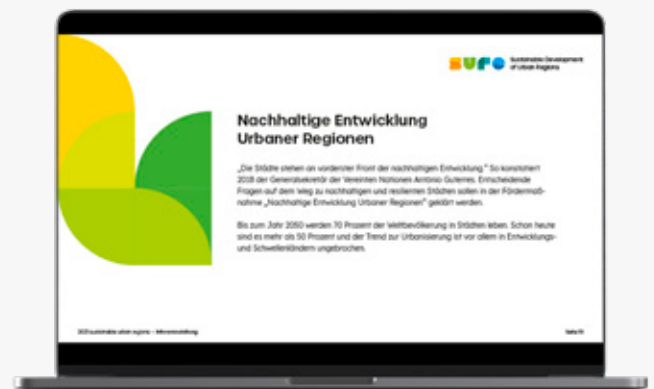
SURE Sustainable Development of Urban Regions

Nachhaltige Entwicklung Urbaner Regionen

„Die Städte stehen an vorderster Front der nachhaltigen Entwicklung." So konstatiert 2018 der Generalsekretär der Vereinten Nationen António Guterres. Entscheidende Fragen auf dem Weg zu nachhaltigen und resilienten Städten sollen in der Fördermaßnahme „Nachhaltige Entwicklung Urbaner Regionen" geklärt werden.

Bis zum Jahr 2050 werden 70 Prozent der Weltbevölkerung in Städten leben. Schon heute sind es mehr als 50 Prozent und der Trend zur Urbanisierung ist vor allem in Entwicklungs- und Schwellenländern ungebrochen.

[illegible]

Seite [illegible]